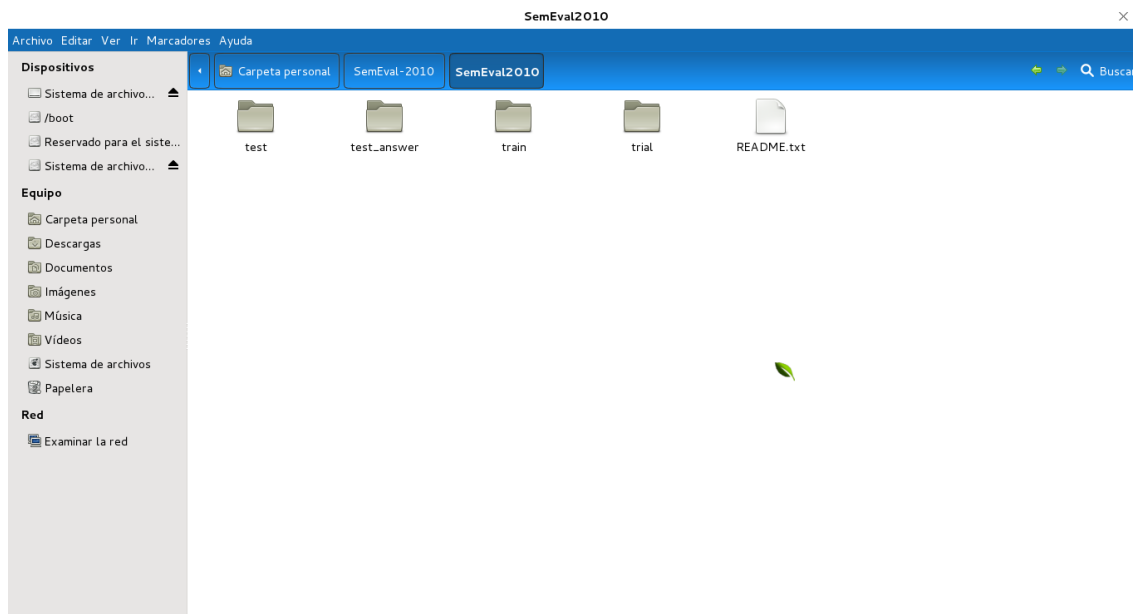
SemEval2010

Archivo Editar Ver Ir Marcadores Ayuda

Dispositivos
Sistema de archivo...
/boot
Reservado para el siste...
Sistema de archivo...
Equipo
Carpeta personal
Descargas
Documentos
Imágenes
Música
Vídeos
Sistema de archivos
Papelera
Red
Examinar la red

Carpeta personal SemEval-2010 SemEval2010

Buscar

test
test_answer
train
trial
README.txt